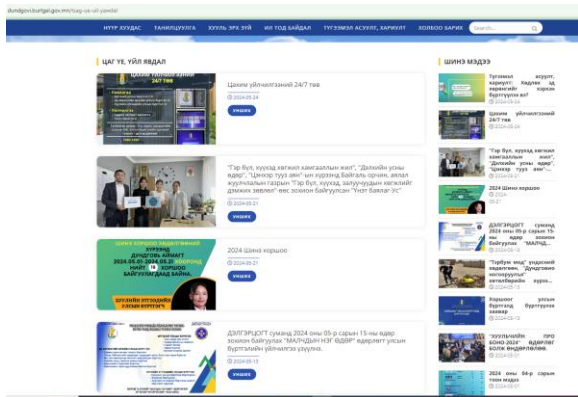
dundgovi.burtgel.gov.mn/tsag-ye-uil-yavdal

НҮҮР ХУУДАС ТАНИЛЦУУЛГА ХУУЛЬ ЭРХ ЗҮЙ ИЛ ТОД БАЙДАЛ ТҮГЭЭМЭЛ АСУУЛТ, ХАРИУЛТ ХОЛБОО БАРИХ Search...

ЦАГ ҮЕ, ҮЙЛ ЯВДАЛ

Цахим үйлчилгээний 24/7 төв
2024-05-24
УНШИХ

"Гэр бүл, хүүхэд хөгжил хамгааллын жил", "Дэлхийн усны өдөр", "Цэнхэр тууз аян"-ын хүрээнд Байгаль орчин, аялал жуулчлалын газрын "Гэр бүл, хүүхэд, залуучуудын хөгжлийг дэмжих зөвлөл"-өөс зохион байгуулсан "Унэт Байлаг-Ус"
2024-05-21
УНШИХ

2024 Шинэ хорших
2024-05-21
УНШИХ

ДЭЛГЭРЦОГТ суманд 2024 оны 05-р сарын 15-ны өдөр зохион байгуулах "МАЛЧДЫН НЭГ ӨДӨР" өдөрлөгт улсын бүртгэлийн үйлчилгээ үзүүлнэ.
2024-05-13
УНШИХ

ШИНЭ МЭДЭЭ

Түгээмэл асуулт, хариулт: Хадлан за хариуггээ хэрхэн бүртгүүлэх вэ?
2024-05-24

Цахим үйлчилгээний 24/7 төв
2024-05-24

"Гэр бүл, хүүхэд хөгжил хамгааллын жил", "Дэлхийн усны өдөр", "Цэнхэр тууз аян"...
2024-05-21

2024 Шинэ хорших
2024-05-21

ДЭЛГЭРЦОГТ суманд 2024 оны 05-р сарын 15-ны өдөр зохион байгуулах "МАЛЧД...
2024-05-13

"Төрбум өдөр" үндэсний өдөрлөгөөр "Дундговио нэгтгэрүүлье" аяныхбэйриін хүрээ...
2024-05-13

Хорших улсын бүртгэлд бүртгэх заавар
2024-05-10

"ХУУЛЬЧИЙН ПРО БОНО-2024" өдөрлөг боллж өндөрлөлөө.
2024-05-07

2024 оны 04-р сарын тоон мэдээ
2024-05-06